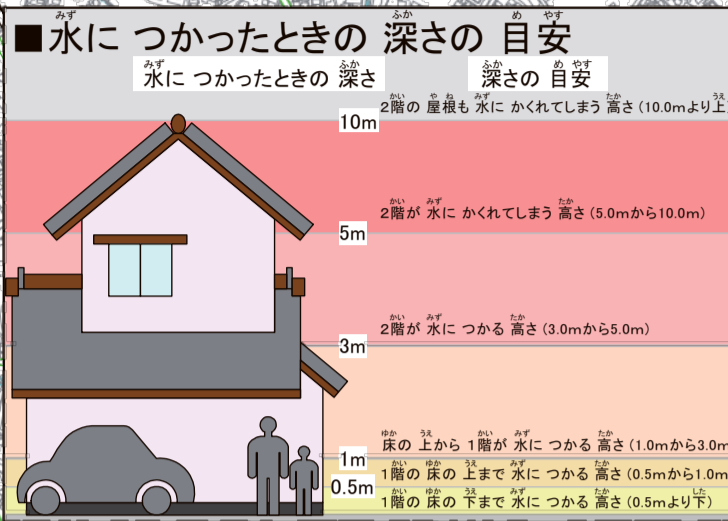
■水に つかったときの 深さの 目安

水に つかったときの 深さ

深さの 目安

10m

2階の 屋根も 水に かくれてしまう 高さ（10.0mより上

2階が 水に かくれてしまう 高さ（5.0mから10.0m）

5m

2階が 水に つかる 高さ（3.0mから5.0m）

3m

床の 上から 1階が 水に つかる 高さ（1.0mから3.0m

1m

1階の 床の 上まで 水に つかる 高さ（0.5mから1.0m

0.5m

1階の 床の 下まで 水に つかる 高さ（0.5mより下）